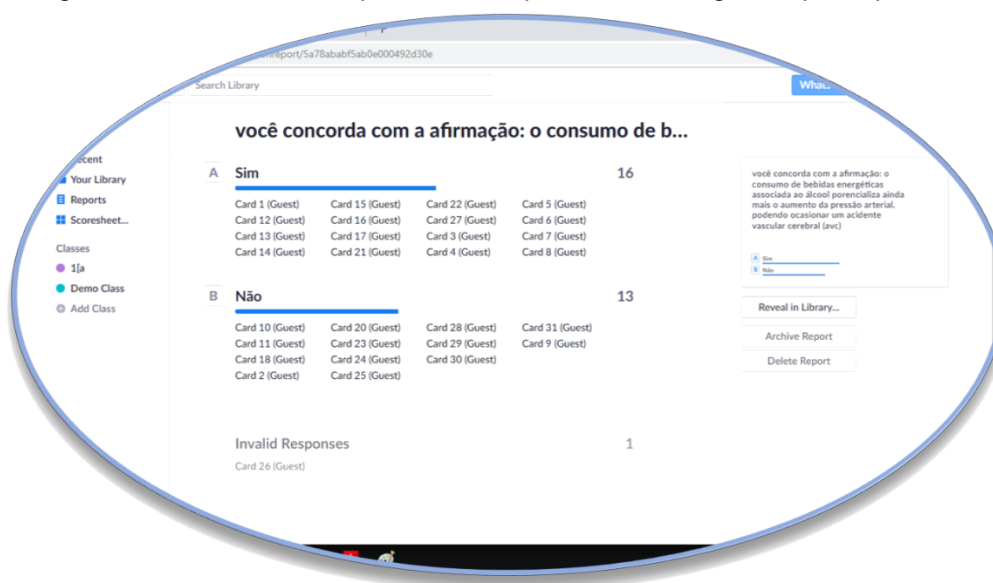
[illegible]report/5a78ababf5ab0e000492d30e

Search Library

What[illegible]

você concorda com a afirmação: o consumo de b...

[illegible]ecent
Your Library
Reports
Scoresheet...

Classes
1[a
Demo Class
Add Class

A Sim 16

Card 1 (Guest) Card 15 (Guest) Card 22 (Guest) Card 5 (Guest)
Card 12 (Guest) Card 16 (Guest) Card 27 (Guest) Card 6 (Guest)
Card 13 (Guest) Card 17 (Guest) Card 3 (Guest) Card 7 (Guest)
Card 14 (Guest) Card 21 (Guest) Card 4 (Guest) Card 8 (Guest)

B Não 13

Card 10 (Guest) Card 20 (Guest) Card 28 (Guest) Card 31 (Guest)
Card 11 (Guest) Card 23 (Guest) Card 29 (Guest) Card 9 (Guest)
Card 18 (Guest) Card 24 (Guest) Card 30 (Guest)
Card 2 (Guest) Card 25 (Guest)

Invalid Responses 1

Card 26 (Guest)

você concorda com a afirmação: o consumo de bebidas energéticas associada ao álcool porencializa ainda mais o aumento da pressão arterial, podendo ocasionar um acidente vascular cerebral (avc)

A Sim
B Não

Reveal in Library...

Archive Report

Delete Report